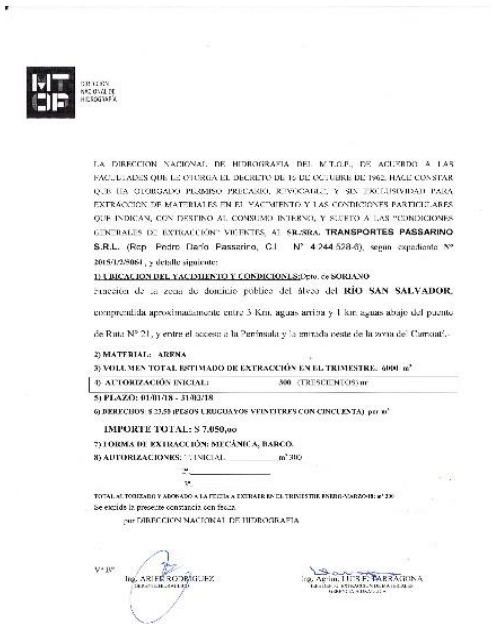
MTOP
DIRECCION NACIONAL DE HIDROGRAFIA

LA DIRECCION NACIONAL DE HIDROGRAFIA DEL M.T.O.P., DE ACUERDO A LAS FACULTADES QUE LE OTORGA EL DECRETO DE 16 DE OCTUBRE DE 1962, HACE CONSTAR QUE HA OTORGADO PERMISO PRECARIO, REVOCABLE, Y SIN EXCLUSIVIDAD PARA EXTRACCION DE MATERIALES EN EL YACIMIENTO Y LAS CONDICIONES PARTICULARES QUE INDICAN, CON DESTINO AL CONSUMO INTERNO, Y SUJETO A LAS "CONDICIONES GENERALES DE EXTRACCIÓN" VIGENTES, AL SR./SRA. TRANSPORTES PASSARINO S.R.L. (Rep. Pedro Darío Passarino, C.I. Nº 4.244.528-6), según expediente Nº 2015/1/25064 , y detalle siguiente:

1) UBICACION DEL YACIMIENTO Y CONDICIONES: Dpto. de SORIANO
Fracción de la zona de dominio público del álveo del RÍO SAN SALVADOR, comprendida aproximadamente entre 3 Km. aguas arriba y 1 km aguas abajo del puente de Ruta Nº 21, y entre el acceso a la Península y la entrada oeste de la zona del Camont'.-

2) MATERIAL: ARENA
3) VOLUMEN TOTAL ESTIMADO DE EXTRACCIÓN EN EL TRIMESTRE: 6000 m³
4) AUTORIZACIÓN INICIAL: 300 (TRESCIENTOS) m³
5) PLAZO: 01/01/18 - 31/03/18
6) DERECHOS: $ 23,50 (PESOS URUGUAYOS VEINTITRES CON CINCUENTA) por m³
IMPORTE TOTAL: $ 7.050,00
7) FORMA DE EXTRACCIÓN: MECÁNICA, BARCO.
8) AUTORIZACIONES: INICIAL m³300
2ª
3ª
TOTAL AUTORIZADO Y ABONADO A LA FECHA A EXTRAER EN EL TRIMESTRE ENERO-MARZO/18: m³ 300
Se expide la presente constancia con fecha.
por DIRECCION NACIONAL DE HIDROGRAFIA

Vº Bº
Ing. ARIEL RODRIGUEZ
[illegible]

Ing. Agrim. LUIS F. BARRAGINA
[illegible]